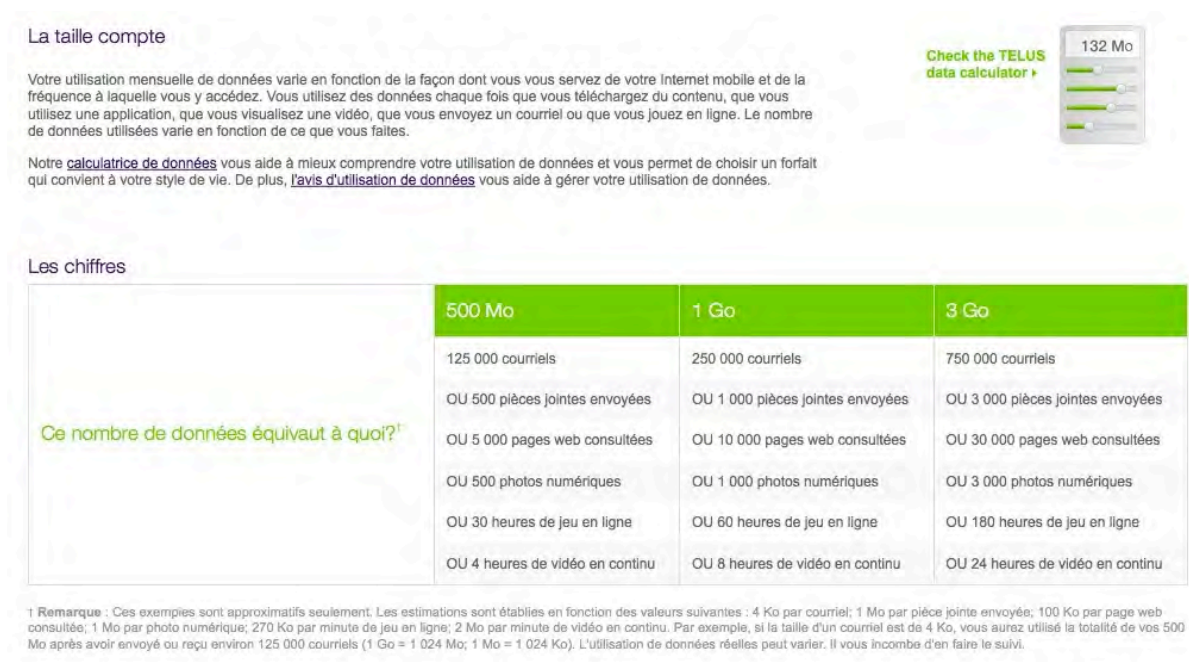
La taille compte

Votre utilisation mensuelle de données varie en fonction de la façon dont vous vous servez de votre Internet mobile et de la fréquence à laquelle vous y accédez. Vous utilisez des données chaque fois que vous téléchargez du contenu, que vous utilisez une application, que vous visualisez une vidéo, que vous envoyez un courriel ou que vous jouez en ligne. Le nombre de données utilisées varie en fonction de ce que vous faites.

Notre calculatrice de données vous aide à mieux comprendre votre utilisation de données et vous permet de choisir un forfait qui convient à votre style de vie. De plus, l'avis d'utilisation de données vous aide à gérer votre utilisation de données.

Check the TELUS data calculator ▸

132 Mo

Les chiffres

| | 500 Mo | 1 Go | 3 Go |
|---|---|---|---|
| Ce nombre de données équivaut à quoi?† | 125 000 courriels | 250 000 courriels | 750 000 courriels |
| | OU 500 pièces jointes envoyées | OU 1 000 pièces jointes envoyées | OU 3 000 pièces jointes envoyées |
| | OU 5 000 pages web consultées | OU 10 000 pages web consultées | OU 30 000 pages web consultées |
| | OU 500 photos numériques | OU 1 000 photos numériques | OU 3 000 photos numériques |
| | OU 30 heures de jeu en ligne | OU 60 heures de jeu en ligne | OU 180 heures de jeu en ligne |
| | OU 4 heures de vidéo en continu | OU 8 heures de vidéo en continu | OU 24 heures de vidéo en continu |

† Remarque : Ces exemples sont approximatifs seulement. Les estimations sont établies en fonction des valeurs suivantes : 4 Ko par courriel; 1 Mo par pièce jointe envoyée; 100 Ko par page web consultée; 1 Mo par photo numérique; 270 Ko par minute de jeu en ligne; 2 Mo par minute de vidéo en continu. Par exemple, si la taille d'un courriel est de 4 Ko, vous aurez utilisé la totalité de vos 500 Mo après avoir envoyé ou reçu environ 125 000 courriels (1 Go = 1 024 Mo; 1 Mo = 1 024 Ko). L'utilisation de données réelles peut varier. Il vous incombe d'en faire le suivi.